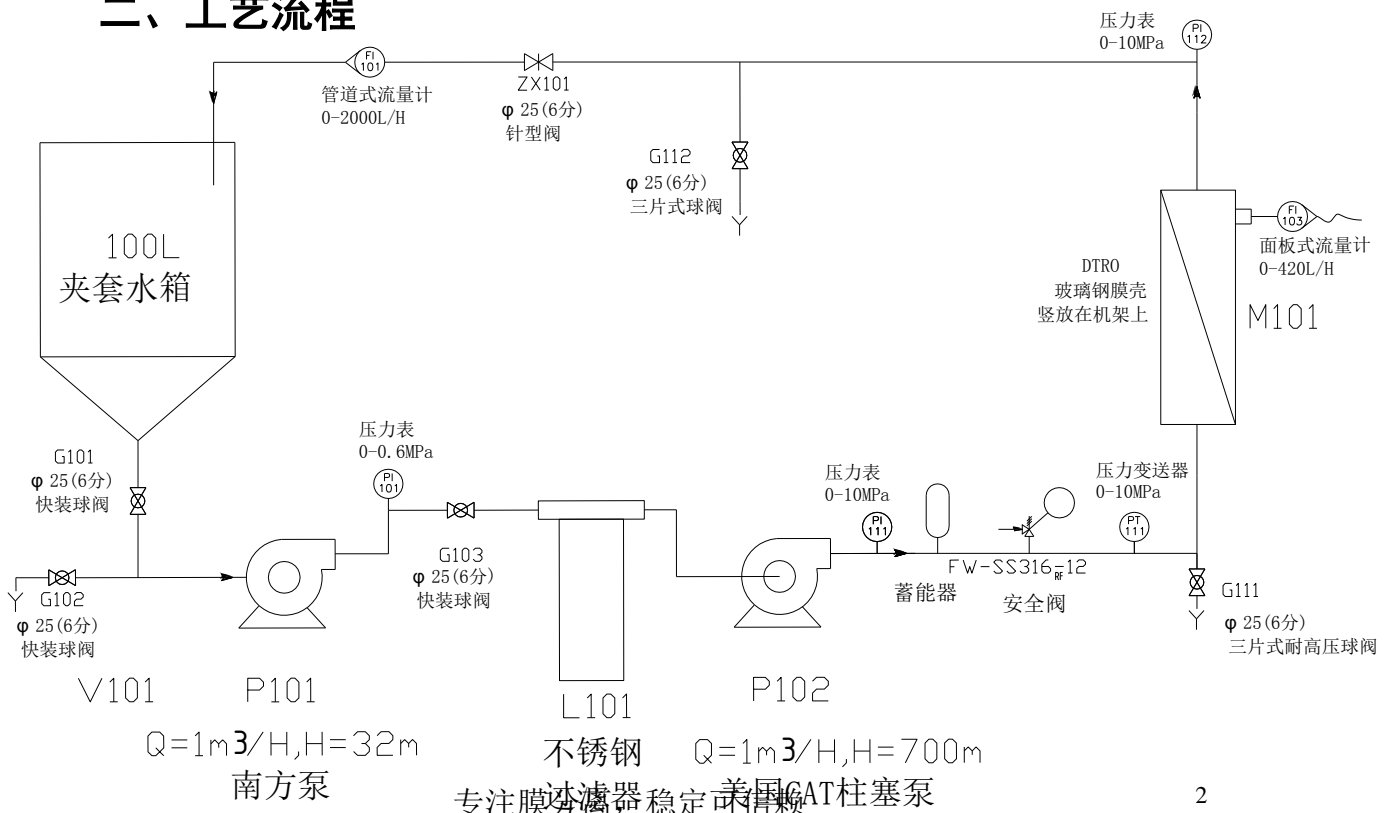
二、工艺流程

压力表
0-10MPa
PI
112

FI
101
管道式流量计
0-2000L/H

ZX101
φ 25(6分)
针型阀

G112
φ 25(6分)
三片式球阀

100L
夹套水箱

FI
103
面板式流量计
0-420L/H

DTRO
玻璃钢膜壳
竖放在机架上

M101

G101
φ 25(6分)
快装球阀

压力表
0-0.6MPa
PI
101

压力表
0-10MPa
PI
111

压力变送器
0-10MPa
PT
111

G102
φ 25(6分)
快装球阀

G103
φ 25(6分)
快装球阀

FW-SS316$_{RF}$-12
蓄能器
安全阀

G111
φ 25(6分)
三片式耐高压球阀

V101

P101
Q=1m3/H,H=32m
南方泵

L101
不锈钢
过滤器

P102
Q=1m3/H,H=700m
美国CAT柱塞泵

专注膜分离 稳定可信赖

2